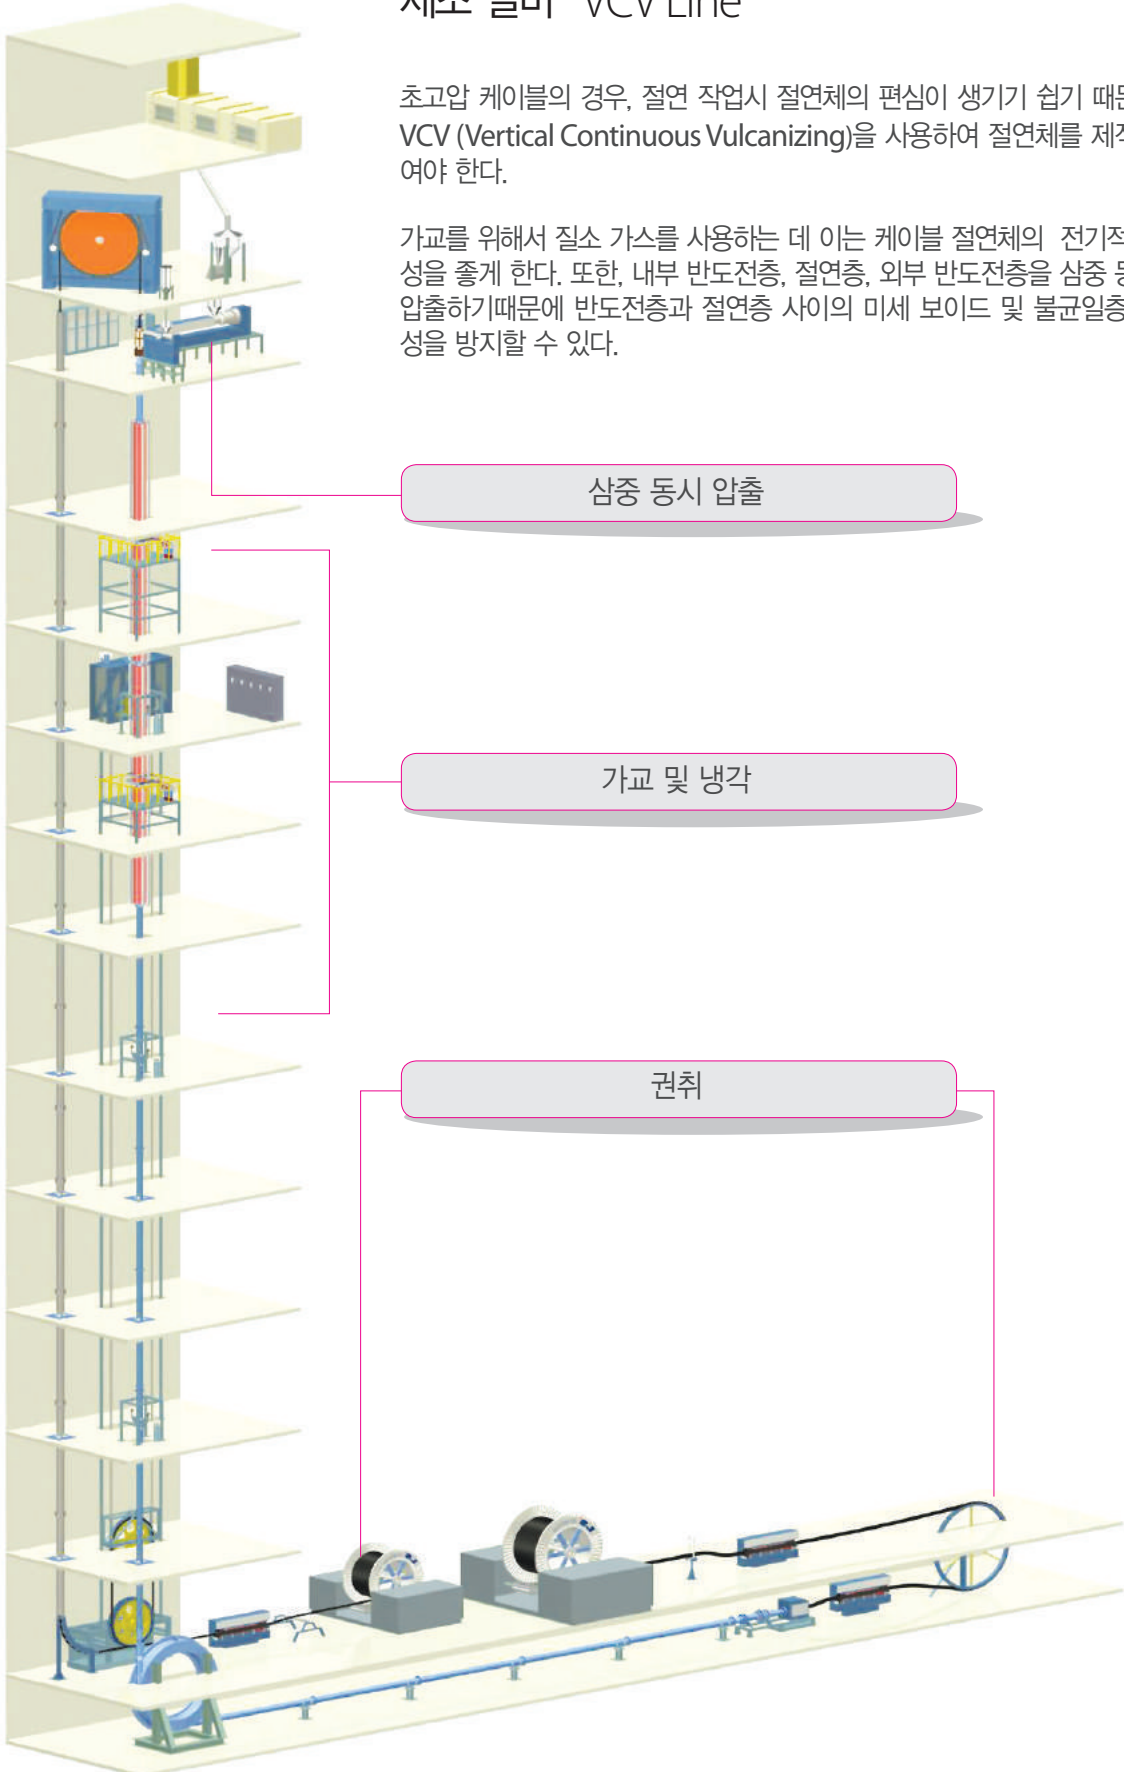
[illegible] VCV Line

초고압 케이블의 경우, 절연 작업시 절연체의 편심이 생기기 쉽기 때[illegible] VCV (Vertical Continuous Vulcanizing)을 사용하여 절연체를 제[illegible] 여야 한다.

가교를 위해서 질소 가스를 사용하는 데 이는 케이블 절연체의 전기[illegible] 성을 좋게 한다. 또한, 내부 반도전층, 절연층, 외부 반도전층을 삼중 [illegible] 압출하기때문에 반도전층과 절연층 사이의 미세 보이드 및 불균일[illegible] 성을 방지할 수 있다.

삼중 동시 압출

가교 및 냉각

권취